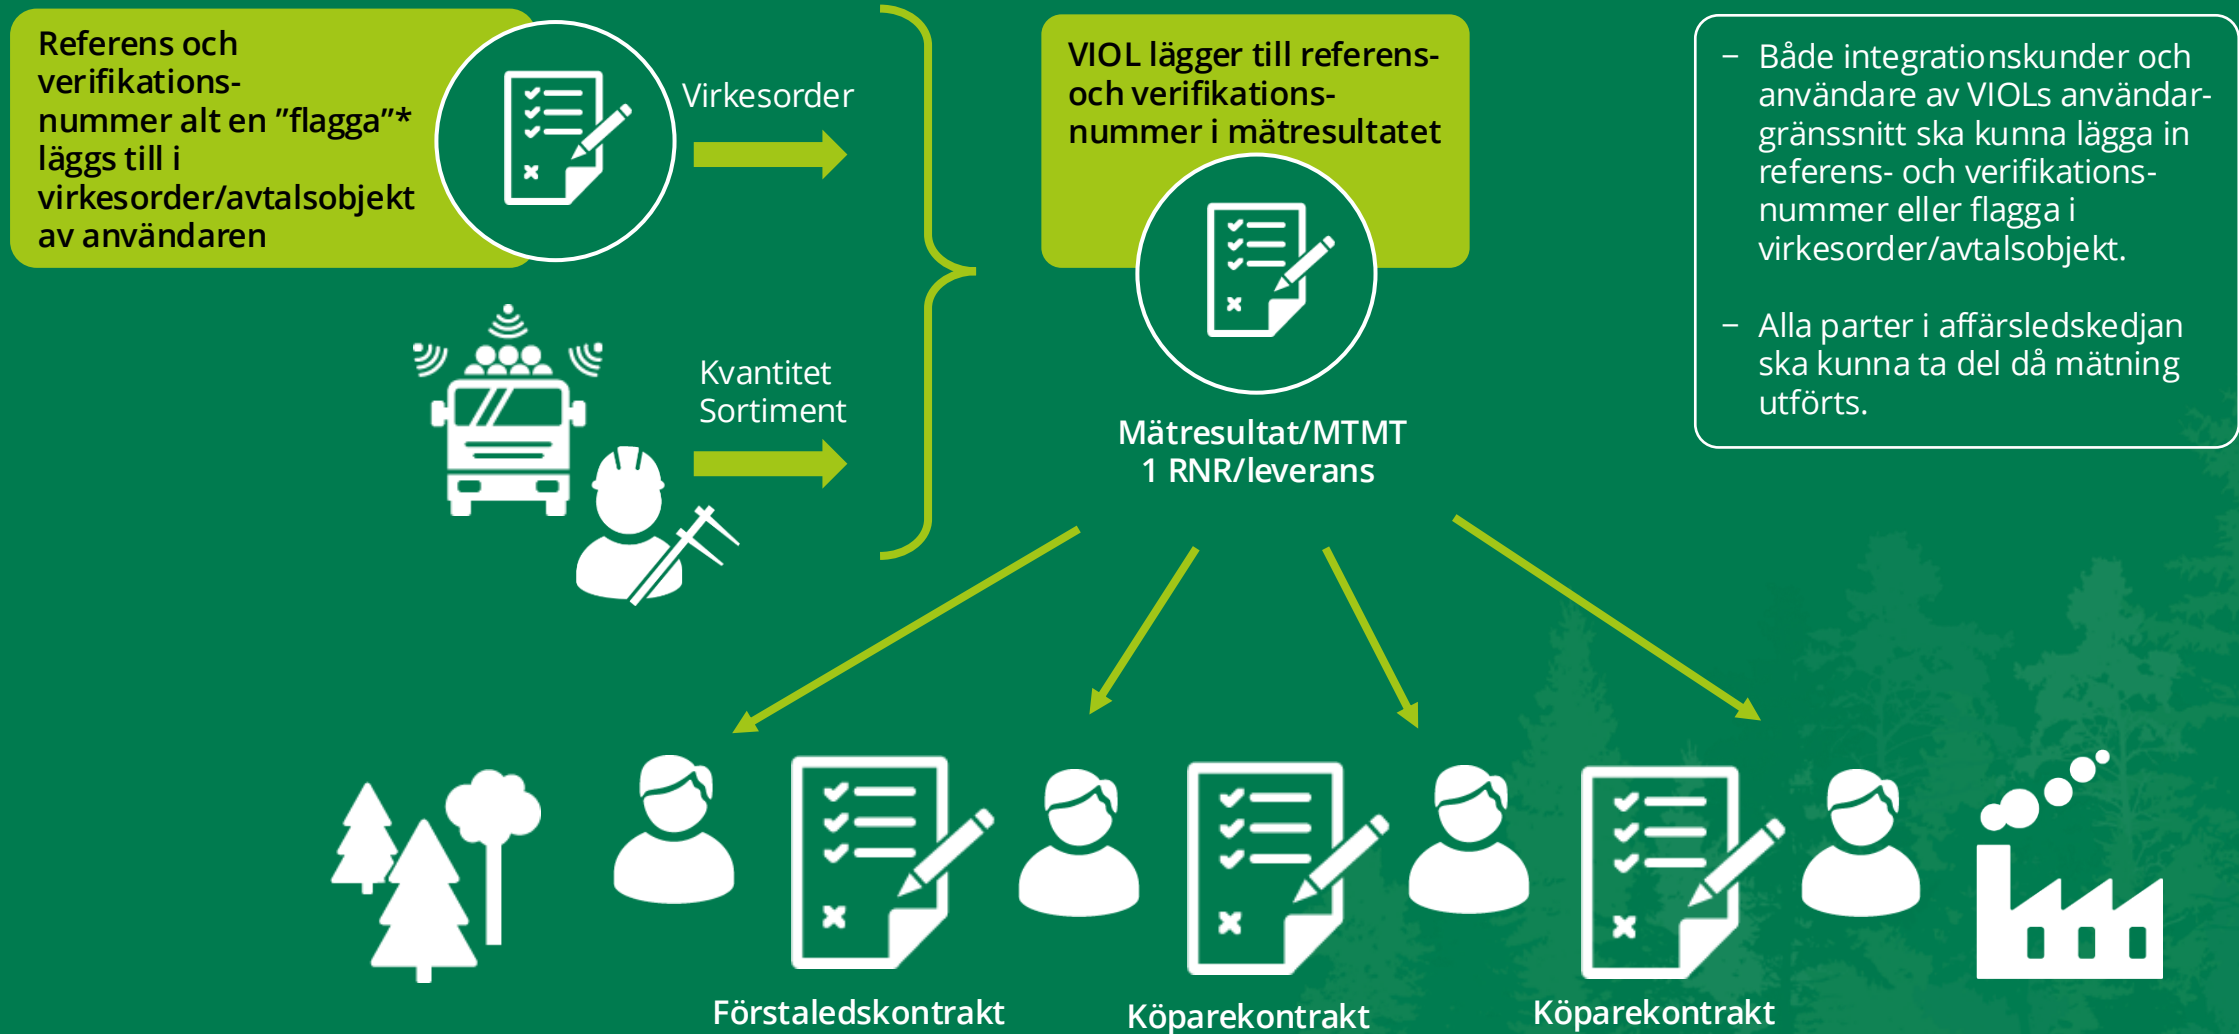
Referens och verifikationsnummer alt en ”flagga”* läggs till i virkesorder/avtalsobjekt av användaren

Virkesorder

Kvantitet
Sortiment

VIOL lägger till referens- och verifikationsnummer i mätresultatet

Mätresultat/MTMT
1 RNR/leverans

– Både integrationskunder och användare av VIOLs användargränssnitt ska kunna lägga in referens- och verifikationsnummer eller flagga i virkesorder/avtalsobjekt.

– Alla parter i affärsledskedjan ska kunna ta del då mätning utförts.

Förstaledskontrakt

Köparekontrakt

Köparekontrakt